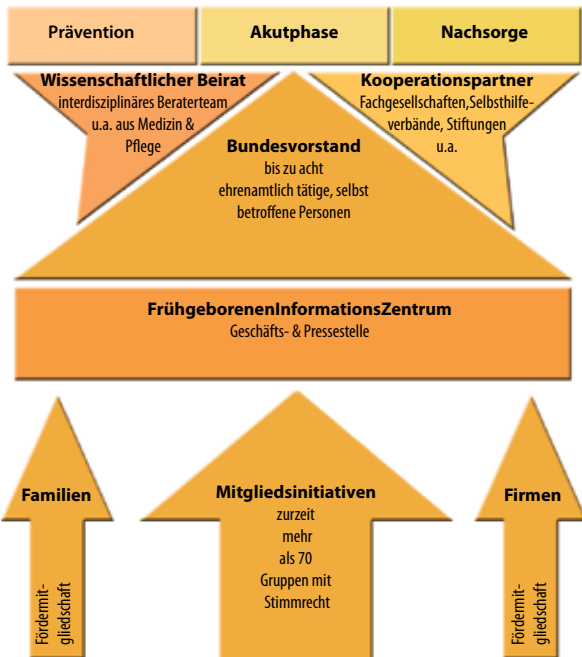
| Prävention | Akutphase | Nachsorge |
|---|---|---|

Wissenschaftlicher Beirat
interdisziplinäres Beraterteam u.a. aus Medizin & Pflege

Kooperationspartner
Fachgesellschaften,Selbsthilfeverbände, Stiftungen u.a.

Bundesvorstand
bis zu acht ehrenamtlich tätige, selbst betroffene Personen

FrühgeborenenInformationsZentrum
Geschäfts- & Pressestelle

Familien
Fördermitgliedschaft

Mitgliedsinitiativen
zurzeit mehr als 70 Gruppen mit Stimmrecht

Firmen
Fördermitgliedschaft